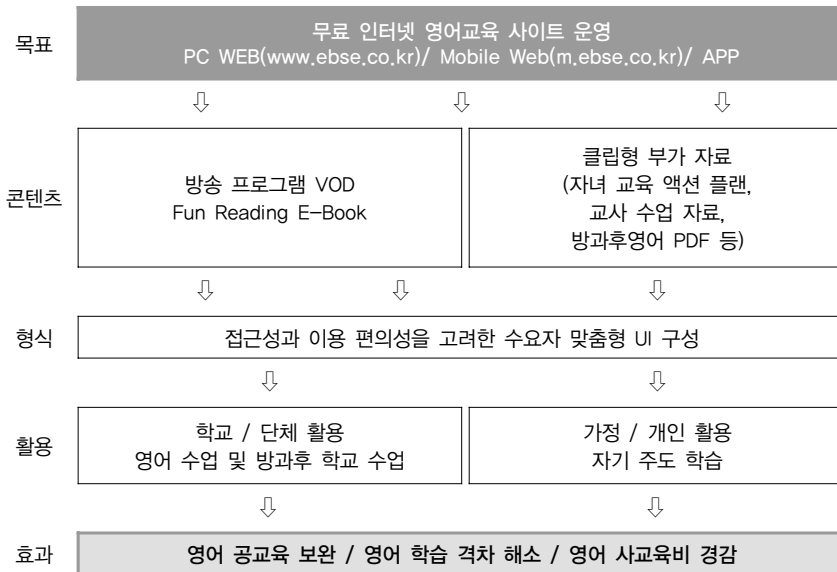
목표

무료 인터넷 영어교육 사이트 운영
PC WEB(www.ebse.co.kr)/ Mobile Web(m.ebse.co.kr)/ APP

⇩ ⇩ ⇩

콘텐츠

방송 프로그램 VOD
Fun Reading E-Book

클립형 부가 자료
(자녀 교육 액션 플랜,
교사 수업 자료,
방과후영어 PDF 등)

⇩ ⇩ ⇩

형식

접근성과 이용 편의성을 고려한 수요자 맞춤형 UI 구성

⇩ ⇩

활용

학교 / 단체 활용
영어 수업 및 방과후 학교 수업

가정 / 개인 활용
자기 주도 학습

⇩ ⇩

효과

영어 공교육 보완 / 영어 학습 격차 해소 / 영어 사교육비 경감